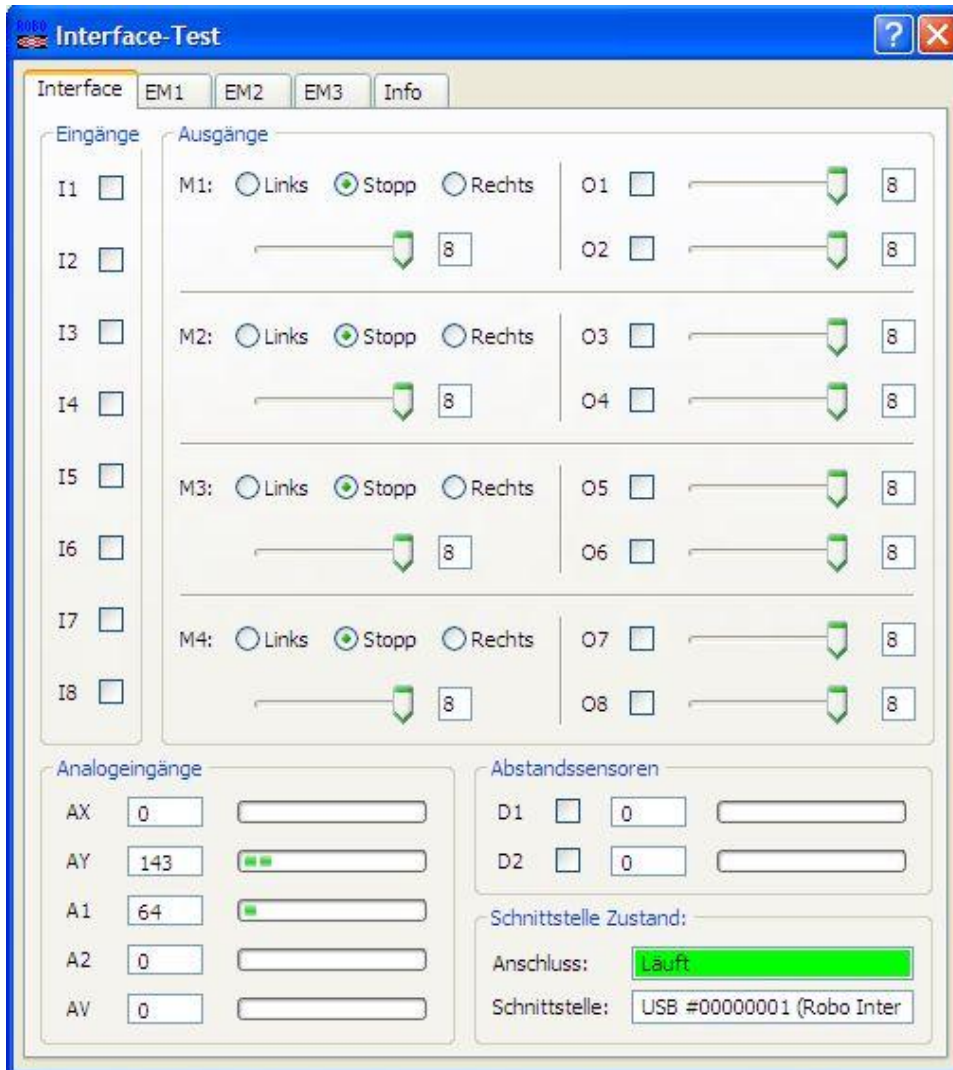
ROBO Interface-Test

Interface | EM1 | EM2 | EM3 | Info

Eingänge
I1
I2
I3
I4
I5
I6
I7
I8

Ausgänge
M1: Links Stopp Rechts
8
O1 8
O2 8

M2: Links Stopp Rechts
8
O3 8
O4 8

M3: Links Stopp Rechts
8
O5 8
O6 8

M4: Links Stopp Rechts
8
O7 8
O8 8

Analogeingänge
AX 0
AY 143
A1 64
A2 0
AV 0

Abstandssensoren
D1 0
D2 0

Schnittstelle Zustand:
Anschluss: Läuft
Schnittstelle: USB #00000001 (Robo Inter